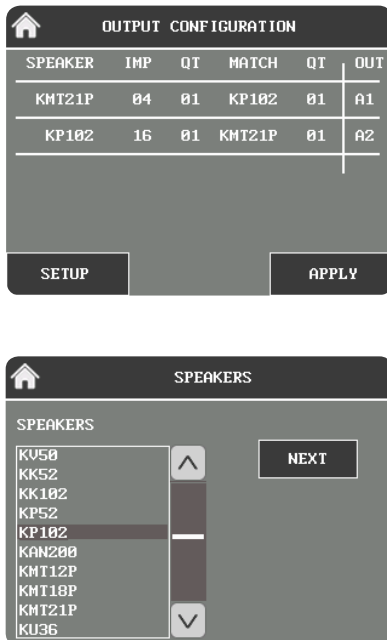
OUTPUT CONFIGURATION

| SPEAKER | IMP | QT | MATCH | QT | OUT |
|---|---|---|---|---|---|
| KMT21P | 04 | 01 | KP102 | 01 | A1 |
| KP102 | 16 | 01 | KMT21P | 01 | A2 |

SETUP

APPLY

SPEAKERS

SPEAKERS

KV50
KK52
KK102
KP52
KP102
KAN200
KMT12P
KMT18P
KMT21P
KU36

NEXT